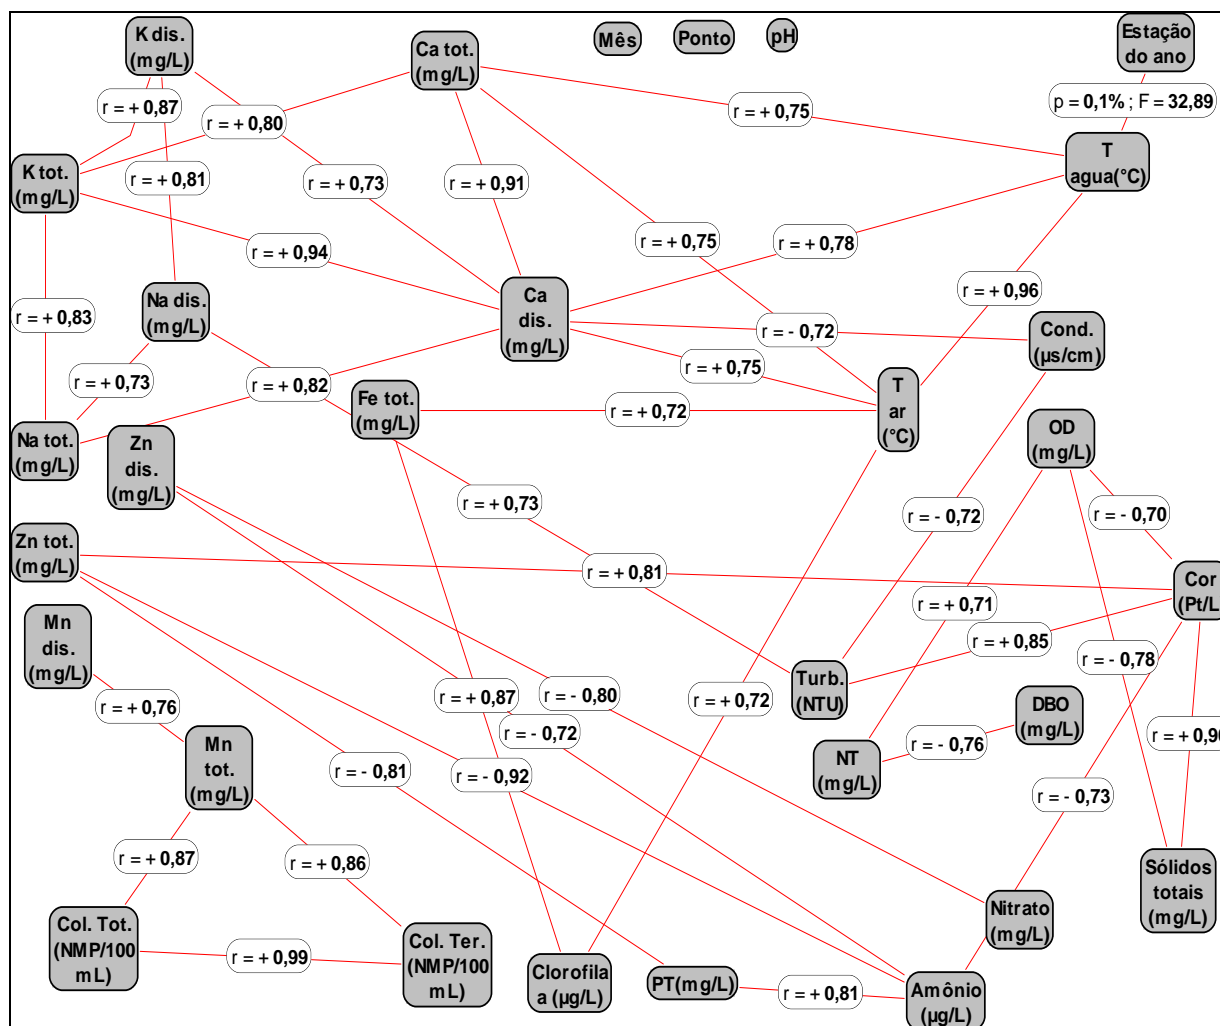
K dis. (mg/L)

Ca tot. (mg/L)

Mês

Ponto

pH

Estação do ano

p = 0,1% ; F = 32,89

r = + 0,87

r = + 0,80

r = + 0,75

T agua(°C)

K tot. (mg/L)

r = + 0,81

r = + 0,73

r = + 0,91

r = + 0,94

r = + 0,75

r = + 0,78

r = + 0,96

r = + 0,83

Na dis. (mg/L)

Ca dis. (mg/L)

r = - 0,72

Cond. (µs/cm)

r = + 0,73

r = + 0,82

r = + 0,75

T ar (°C)

Na tot. (mg/L)

Zn dis. (mg/L)

Fe tot. (mg/L)

r = + 0,72

OD (mg/L)

r = + 0,73

r = - 0,72

r = - 0,70

Zn tot. (mg/L)

r = + 0,81

Cor (Pt/L

r = + 0,71

Mn dis. (mg/L)

r = + 0,85

r = - 0,78

Turb. (NTU)

r = + 0,87

r = - 0,80

r = + 0,72

r = + 0,76

DBO (mg/L)

r = - 0,72

r = + 0,9

Mn tot. (mg/L)

NT (mg/L)

r = - 0,76

r = - 0,81

r = - 0,92

r = - 0,73

r = + 0,87

r = + 0,86

Sólidos totais (mg/L)

Nitrato (mg/L)

Col. Tot. (NMP/100 mL)

r = + 0,99

Col. Ter. (NMP/100 mL)

Clorofila a (µg/L)

PT(mg/L)

r = + 0,81

Amônio (µg/L)